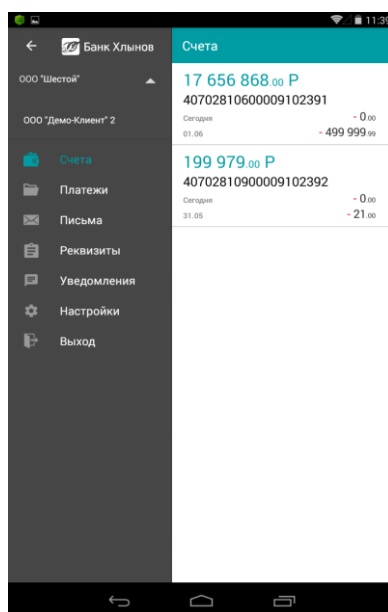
11:39

Банк Хлынов

ООО "Шестой"

ООО "Демо-Клиент" 2

Счета

Платежи

Письма

Реквизиты

Уведомления

Настройки

Выход

Счета

17 656 868.00 Р
40702810600009102391
Сегодня - 0.00
01.06 - 499 999.99

199 979.00 Р
40702810900009102392
Сегодня - 0.00
31.05 - 21.00